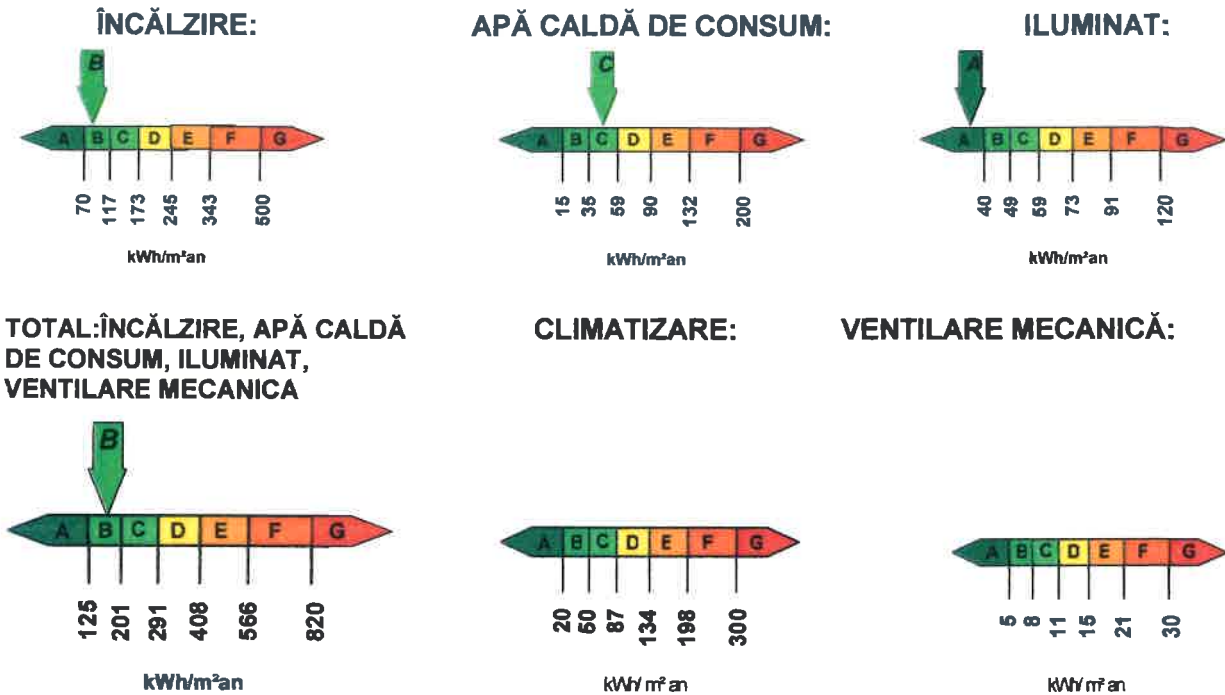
ÎNCĂLZIRE:

B

A B C D E F G

70 117 173 245 343 500

kWh/m²an

APĂ CALDĂ DE CONSUM:

C

A B C D E F G

15 35 59 90 132 200

kWh/m²an

ILUMINAT:

A

A B C D E F G

40 49 59 73 91 120

kWh/m²an

TOTAL:ÎNCĂLZIRE, APĂ CALDĂ DE CONSUM, ILUMINAT, VENTILARE MECANICA

B

A B C D E F G

125 201 291 408 566 820

kWh/m²an

CLIMATIZARE:

A B C D E F G

20 50 87 134 198 300

kWh/m²an

VENTILARE MECANICĂ:

A B C D E F G

5 8 11 15 21 30

kWh/m²an